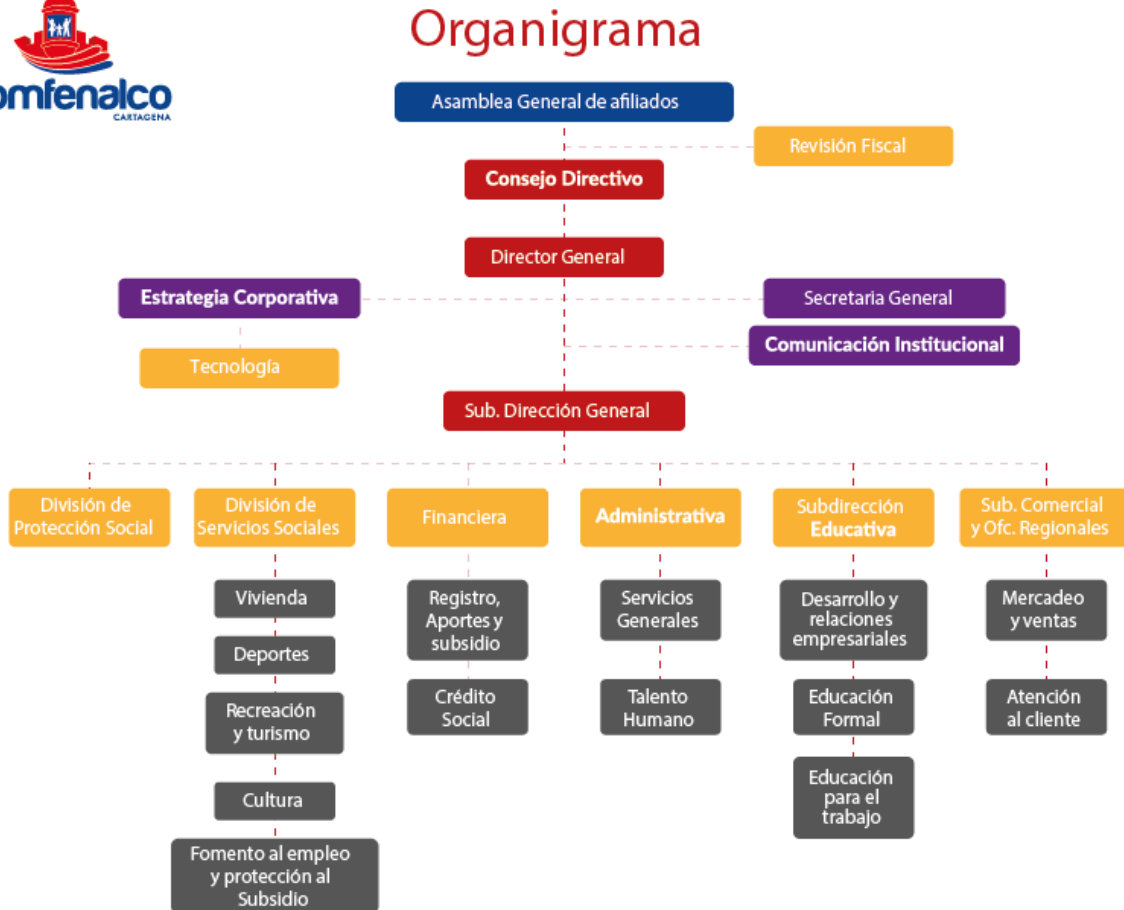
omfenalco
CARTAGENA

Organigrama

Asamblea General de afiliados

Revisión Fiscal

Consejo Directivo

Director General

Estrategia Corporativa

Secretaria General

Comunicación Institucional

Tecnología

Sub. Dirección General

División de Protección Social

División de Servicios Sociales

Financiera

Administrativa

Subdirección Educativa

Sub. Comercial y Ofc. Regionales

Vivienda

Deportes

Recreación y turismo

Cultura

Fomento al empleo y protección al Subsidio

Registro, Aportes y subsidio

Crédito Social

Servicios Generales

Talento Humano

Desarrollo y relaciones empresariales

Educación Formal

Educación para el trabajo

Mercadeo y ventas

Atención al cliente